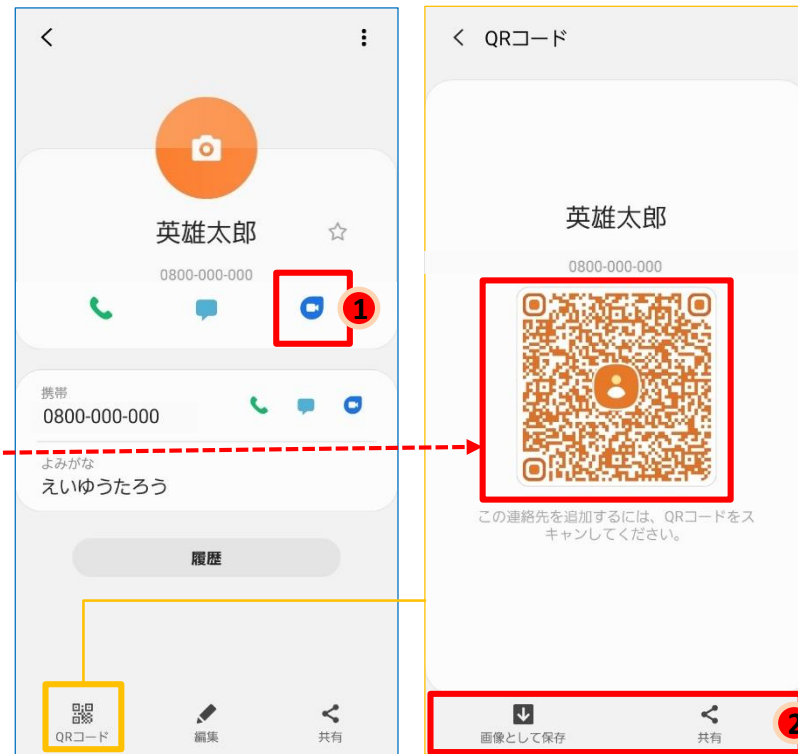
英雄太郎

0800-000-000

1

携帯
0800-000-000

よみがな
えいゆうたろう

履歴

QRコード
編集
共有

QRコード

英雄太郎

0800-000-000

この連絡先を追加するには、QRコードをスキャンしてください。

画像として保存
共有

2